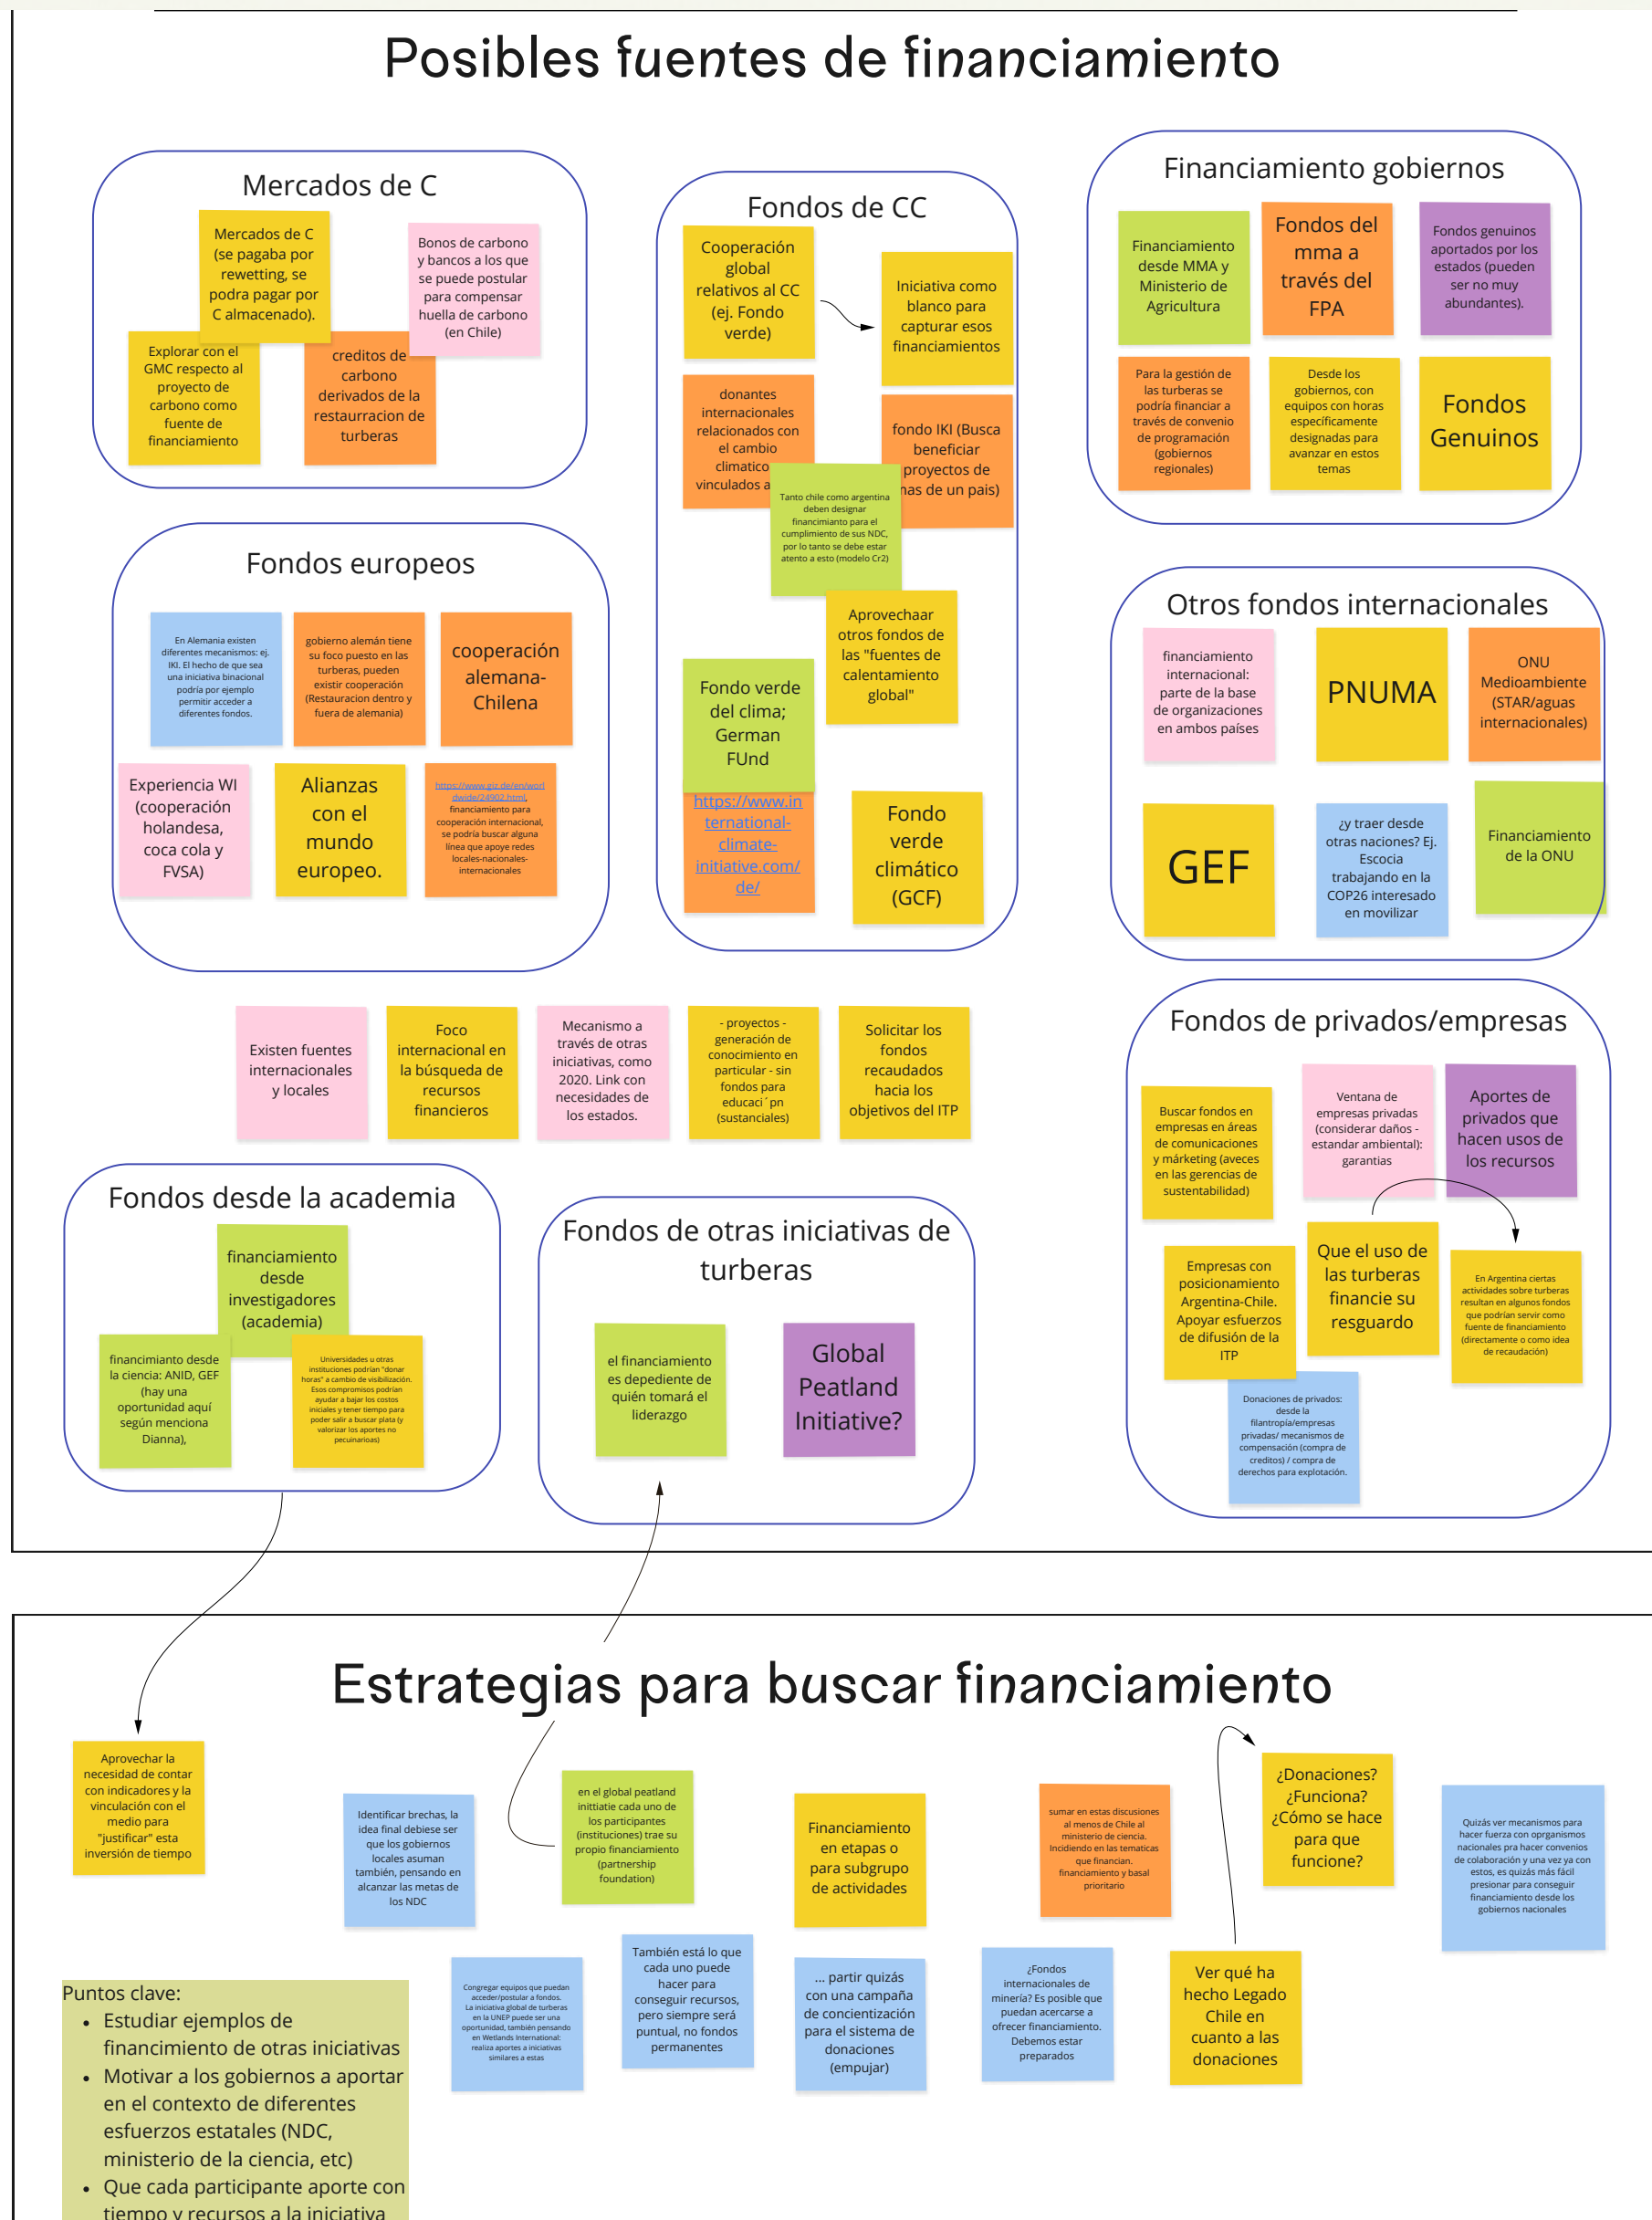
Posibles fuentes de financiamiento

Mercados de C

Mercados de C (se pagaba por rewetting, se podra pagar por C almacenado).

Bonos de carbono y bancos a los que se puede postular para compensar huella de carbono (en Chile)

Explorar con el GMC respecto al proyecto de carbono como fuente de financiamiento

creditos de carbono derivados de la restaurracion de turberas

Fondos de CC

Cooperación global relativos al CC (ej. Fondo verde)

Iniciativa como blanco para capturar esos financiamientos

donantes internacionales relacionados con el cambio climatico vinculados a

fondo IKI (Busca beneficiar proyectos de mas de un pais)

Tanto chile como argentina deben designar financiamiento para el cumplimiento de sus NDC, por lo tanto se debe estar atento a esto (modelo Cr2)

Aprovechaar otros fondos de las "fuentes de calentamiento global"

Fondo verde del clima; German FUnd

https://www.international-climate-initiative.com/de/

Fondo verde climático (GCF)

Financiamiento gobiernos

Financiamiento desde MMA y Ministerio de Agricultura

Fondos del mma a través del FPA

Fondos genuinos aportados por los estados (pueden ser no muy abundantes).

Para la gestión de las turberas se podría financiar a través de convenio de programación (gobiernos regionales)

Desde los gobiernos, con equipos con horas especificamente designadas para avanzar en estos temas

Fondos Genuinos

Fondos europeos

En Alemania existen diferentes mecanismos: ej. IKI. El hecho de que sea una iniciativa binacional podría por ejemplo permitir acceder a diferentes fondos.

gobierno alemán tiene su foco puesto en las turberas, pueden existir cooperación (Restauracion dentro y fuera de alemania)

cooperación alemana-Chilena

Experiencia WI (cooperación holandesa, coca cola y FVSA)

Alianzas con el mundo europeo.

https://www.giz.de/en/worldwide/24902.html, financiamiento para cooperación internacional, se podría buscar alguna linea que apoye redes locales-nacionales-internacionales

Otros fondos internacionales

financiamiento internacional: parte de la base de organizacciones en ambos países

PNUMA

ONU Medioambiente (STAR/aguas internacionales)

GEF

¿y traer desde otras naciones? Ej. Escocia trabajando en la COP26 interesado en movilizar

Financiamiento de la ONU

Existen fuentes internacionales y locales

Foco internacional en la búsqueda de recursos financieros

Mecanismo a través de otras iniciativas, como 2020. Link con necesidades de los estados.

- proyectos - generación de conocimiento en particular - sin fondos para educaci´pn (sustanciales)

Solicitar los fondos recaudados hacia los objetivos del ITP

Fondos de privados/empresas

Buscar fondos en empresas en áreas de comunicaciones y márketing (aveces en las gerencias de sustentabilidad)

Ventana de empresas privadas (considerar daños - estandar ambiental): garantias

Aportes de privados que hacen usos de los recursos

Empresas con posicionamiento Argentina-Chile. Apoyar esfuerzos de difusión de la ITP

Que el uso de las turberas financie su resguardo

En Argentina ciertas actividades sobre turberas resultan en algunos fondos que podrían servir como fuente de financiamiento (directamente o como idea de recaudación)

Donaciones de privados: desde la filantropía/empresas privadas/ mecanismos de compensación (compra de creditos) / compra de derechos para explotación.

Fondos desde la academia

financiamiento desde investigadores (academia)

financimiento desde la ciencia: ANID, GEF (hay una oportunidad aquí según menciona Dianna),

Universidades u otras instituciones podrían "donar horas" a cambio de visibilización. Esos compromisos podrían ayudar a bajar los costos iniciales y tener tiempo para poder salir a buscar plata (y valorizar los aportes no pecuniarios)

Fondos de otras iniciativas de turberas

el financiamiento es depediente de quién tomará el liderazgo

Global Peatland Initiative?

Estrategias para buscar financiamiento

Aprovechar la necesidad de contar con indicadores y la vinculación con el medio para "justificar" esta inversión de tiempo

Identificar brechas, la idea final debiese ser que los gobiernos locales asuman también, pensando en alcanzar las metas de los NDC

en el global peatland inittiatie cada uno de los participantes (instituciones) trae su propio financiamiento (partnership foundation)

Financiamiento en etapas o para subgrupo de actividades

sumar en estas discusiones al menos de Chile al ministerio de ciencia. Incidiendo en las tematicas que financian. financiamiento y basal prioritario

¿Donaciones? ¿Funciona? ¿Cómo se hace para que funcione?

Quizás ver mecanismos para hacer fuerza con orgganismos nacionales pra hacer convenios de colaboración y una vez ya con estos, es quizás más fácil presionar para conseguir financiamiento desde los gobiernos nacionales

Puntos clave:
• Estudiar ejemplos de financimiento de otras iniciativas
• Motivar a los gobiernos a aportar en el contexto de diferentes esfuerzos estatales (NDC, ministerio de la ciencia, etc)
• Que cada participante aporte con tiempo y recursos a la iniciativa

Congregar equipos que puedan acceder/postular a fondos. La iniciativa global de turberas en la UNEP puede ser una oportunidad, también pensando en Wetlands International: realiza aportes a iniciativas similares a estas

También está lo que cada uno puede hacer para conseguir recursos, pero siempre será puntual, no fondos permanentes

... partir quizás con una campaña de concientización para el sistema de donaciones (empujar)

¿Fondos internacionales de minería? Es posible que puedan acercarse a ofrecer financiamiento. Debemos estar preparados

Ver qué ha hecho Legado Chile en cuanto a las donaciones